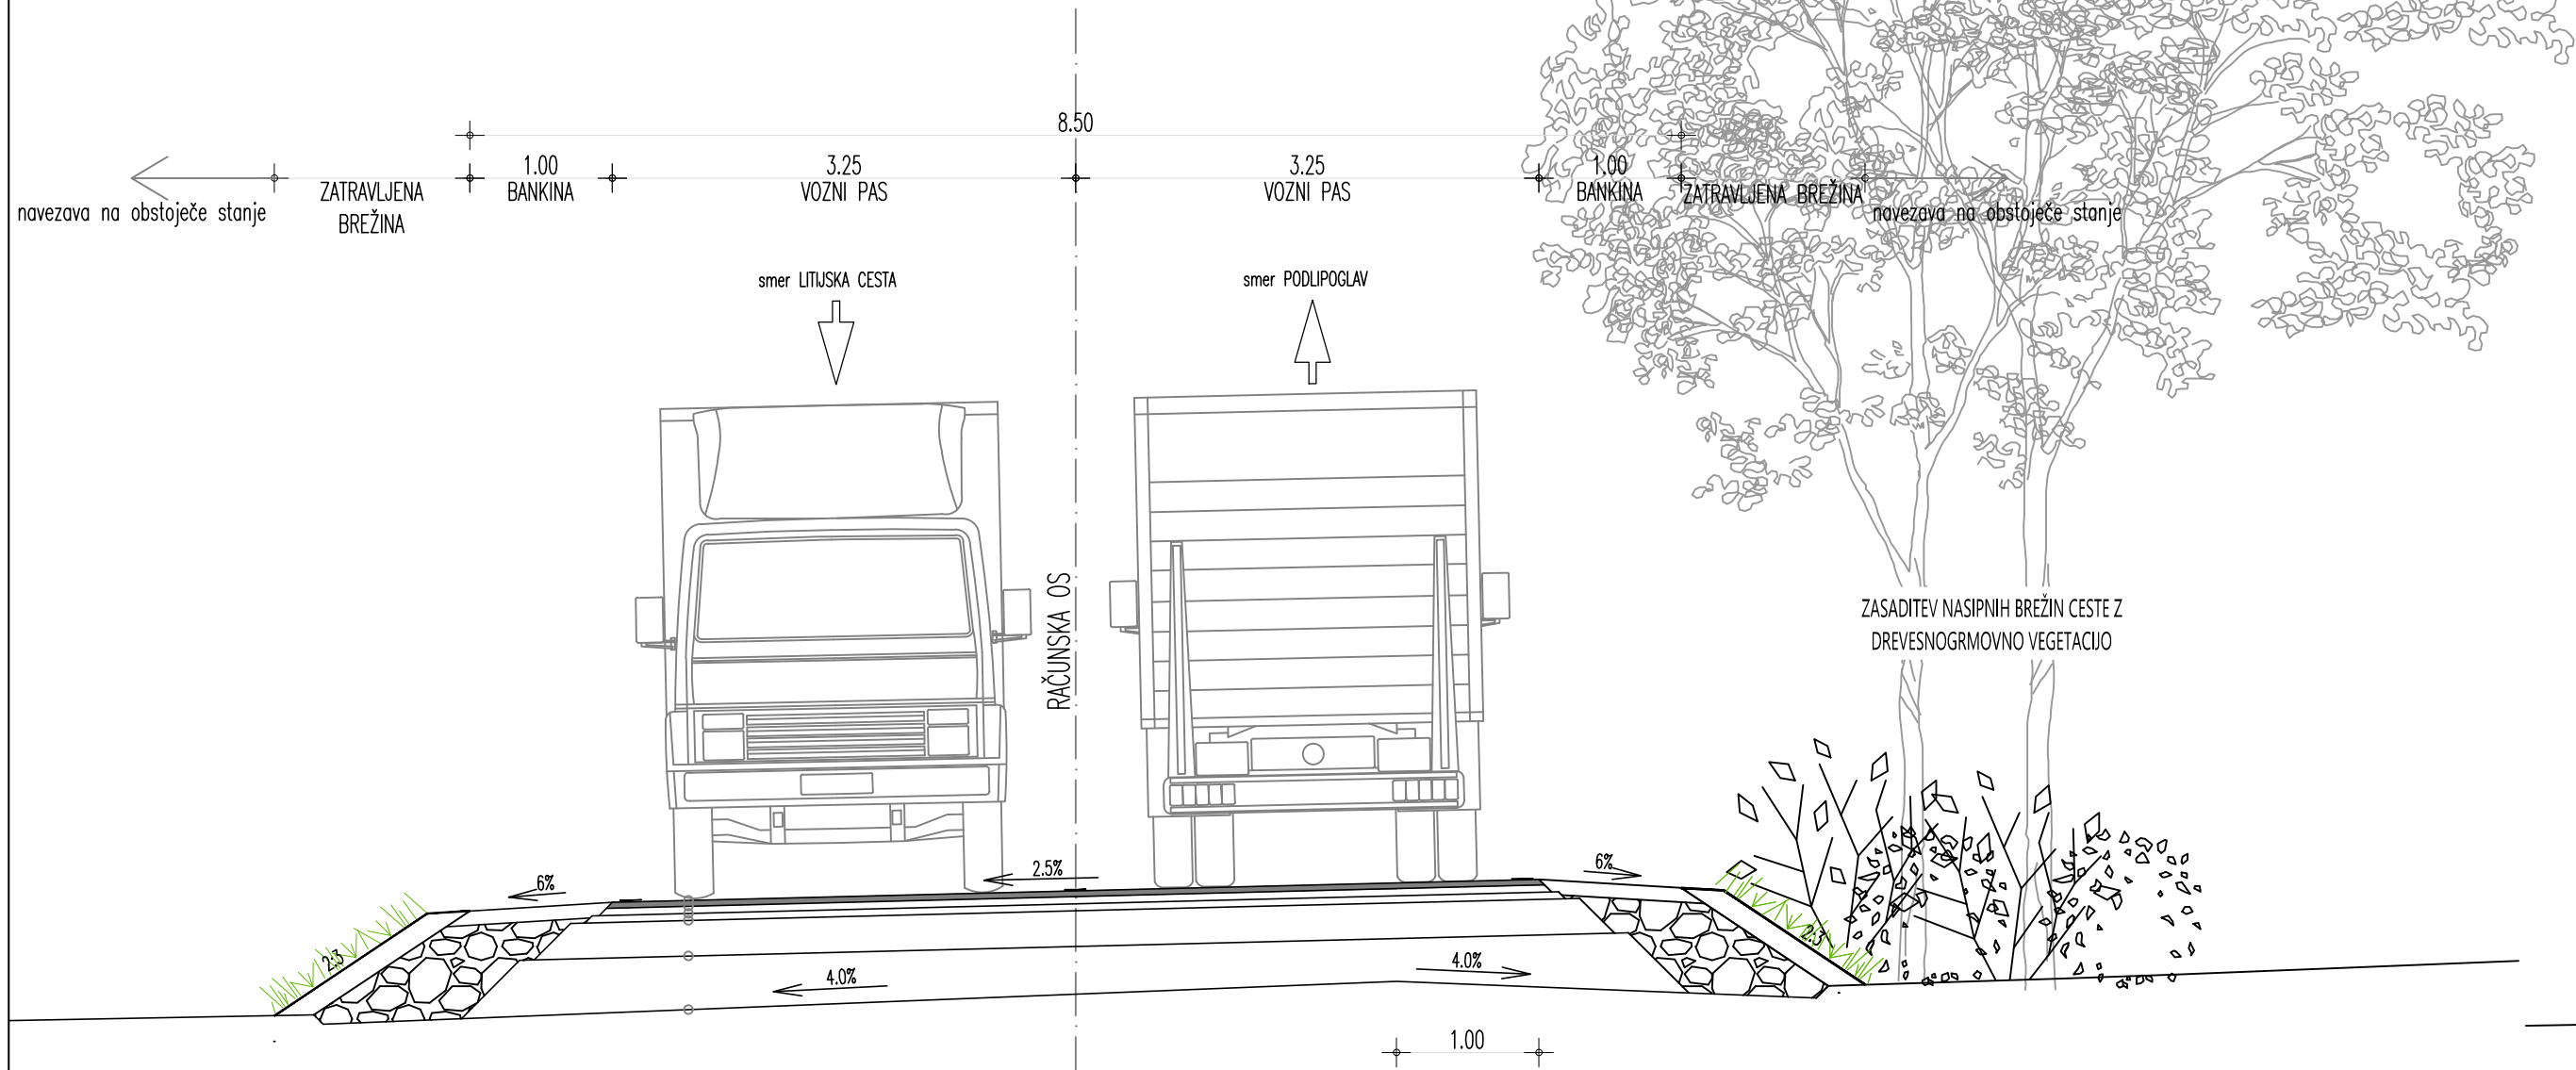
8.50

navezava na obstoječe stanje

ZATRAVLJENA BREŽINA

1.00
BANKINA

3.25
VOZNI PAS

3.25
VOZNI PAS

1.00
BANKINA

ZATRAVLJENA BREŽINA

navezava na obstoječe stanje

smer LITIJSKA CESTA

smer PODLIPOGLAV

RAČUNSKA OS

ZASADITEV NASIPNIH BREŽIN CESTE Z DREVESNOGRMOVNO VEGETACIJO

6%

2.5%

6%

2:3

2:3

4.0%

4.0%

1.00